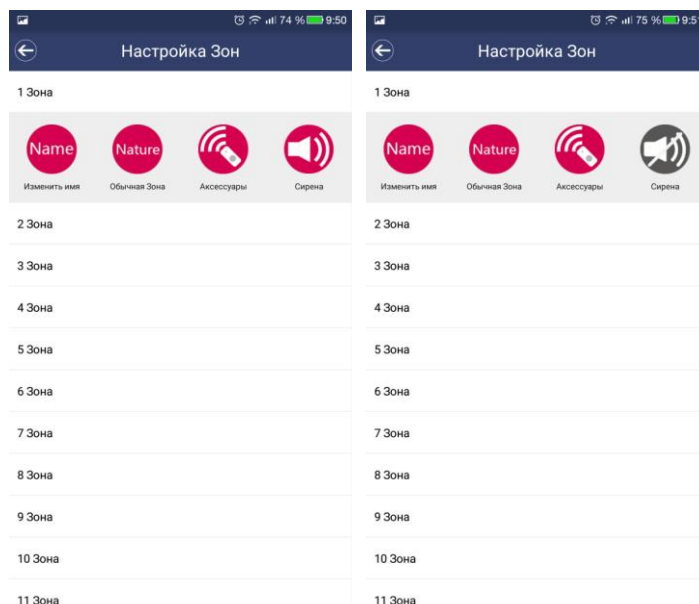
74 % 9:50

Настройка Зон

1 Зона

Name
Изменить имя

Nature
Обычная Зона

Аксессуары

Сирена

2 Зона

3 Зона

4 Зона

5 Зона

6 Зона

7 Зона

8 Зона

9 Зона

10 Зона

11 Зона

75 % 9:5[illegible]

Настройка Зон

1 Зона

Name
Изменить имя

Nature
Обычная Зона

Аксессуары

Сирена

2 Зона

3 Зона

4 Зона

5 Зона

6 Зона

7 Зона

8 Зона

9 Зона

10 Зона

11 Зона